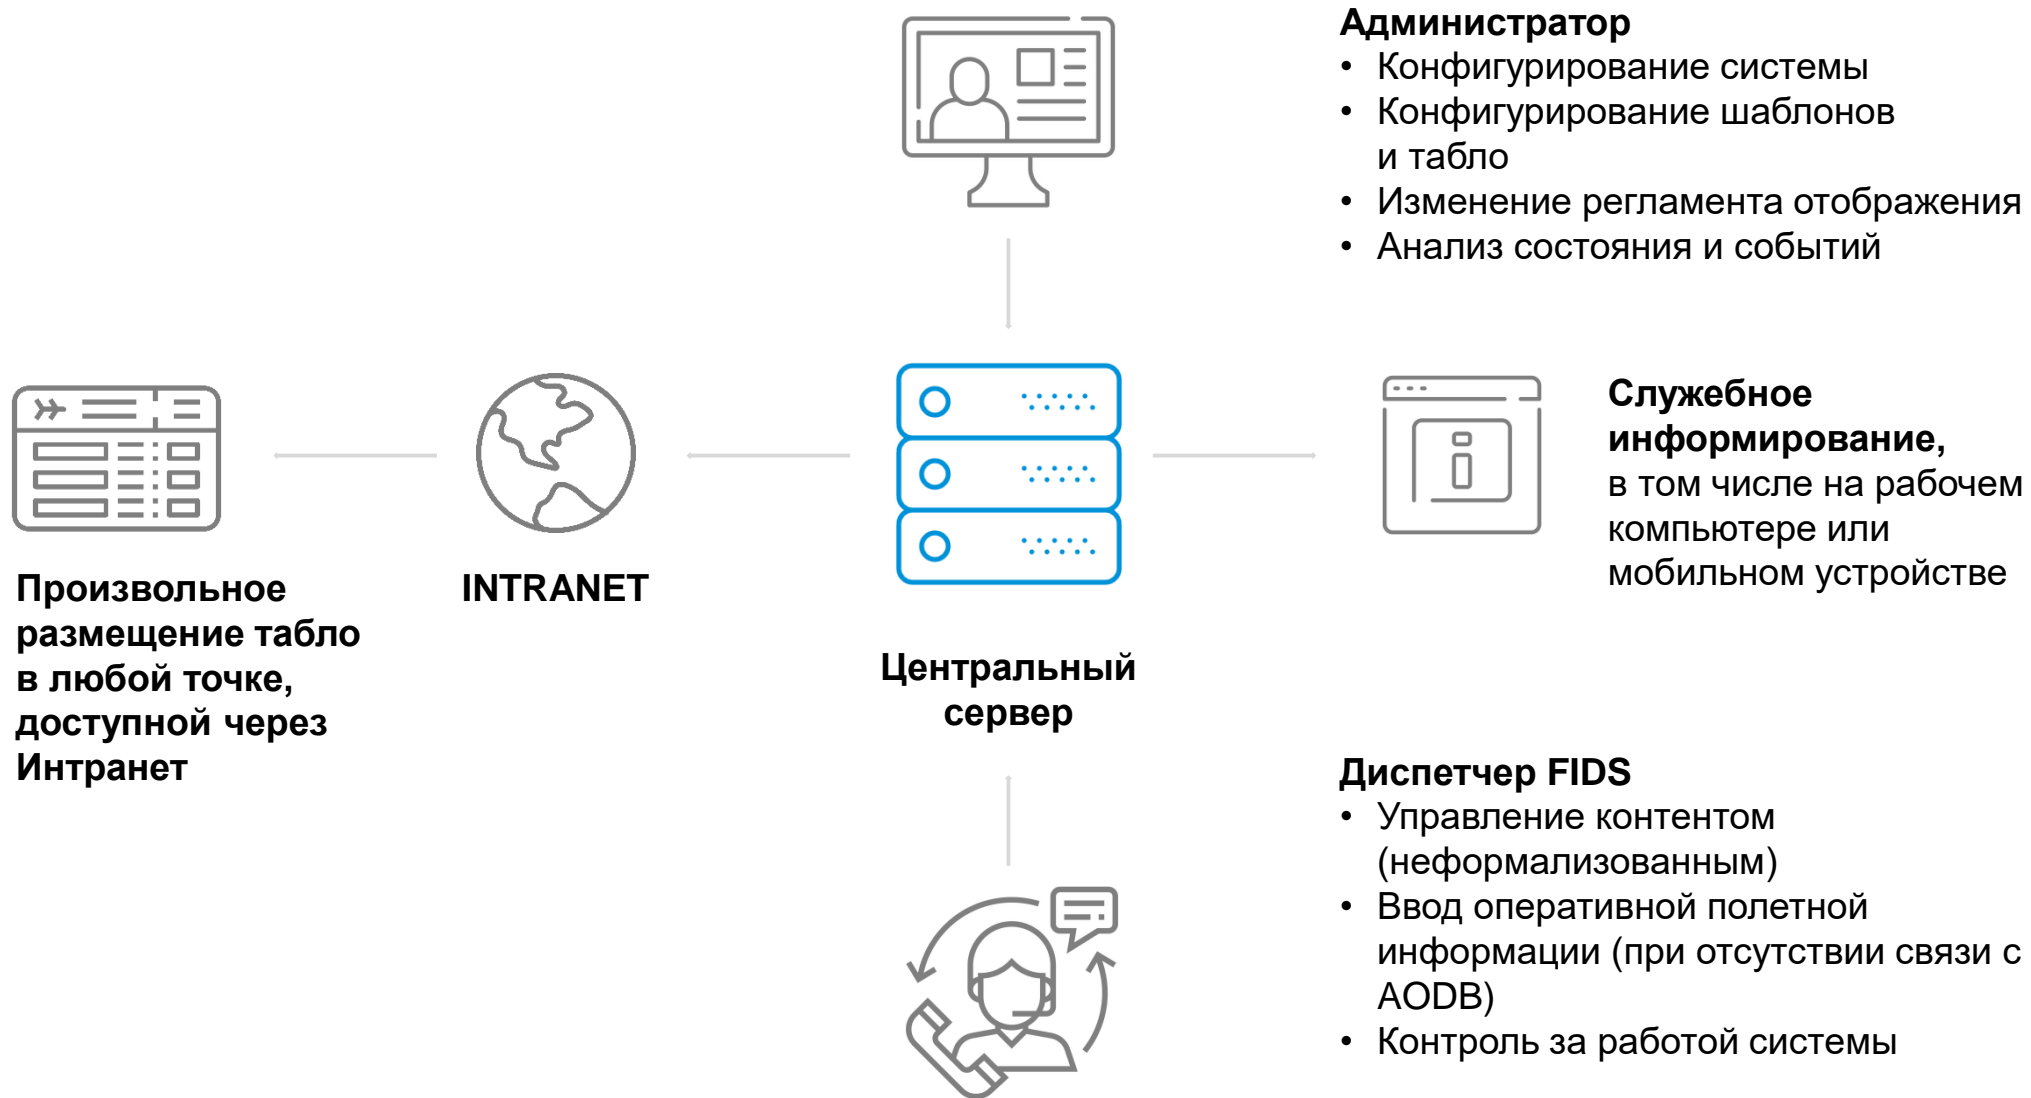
**Администратор**
- Конфигурирование системы
- Конфигурирование шаблонов и табло
- Изменение регламента отображения
- Анализ состояния и событий

**Служебное информирование,** в том числе на рабочем компьютере или мобильном устройстве

**Произвольное размещение табло в любой точке, доступной через Интранет**

**INTRANET**

**Центральный сервер**

**Диспетчер FIDS**
- Управление контентом (неформализованным)
- Ввод оперативной полетной информации (при отсутствии связи с AODB)
- Контроль за работой системы